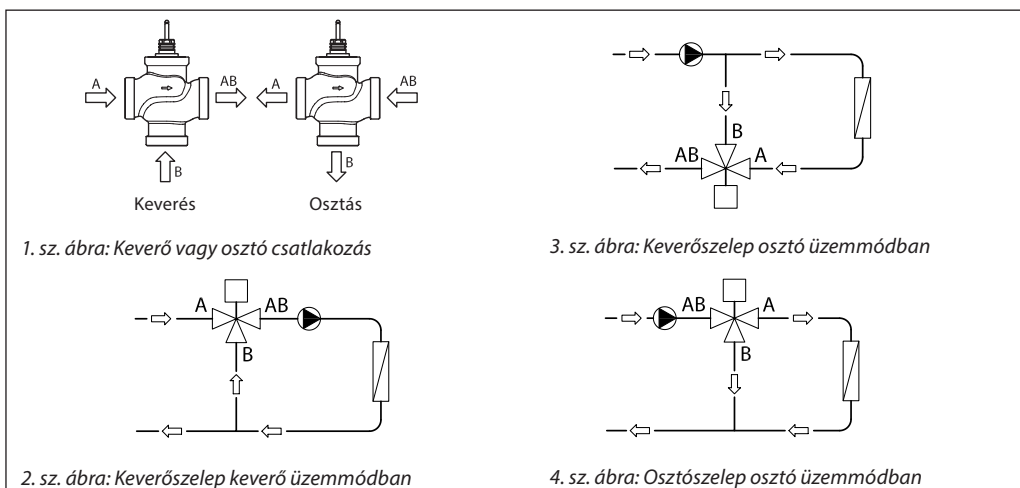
A

AB

A

AB

B

B

Keverés

Osztás

1. sz. ábra: Keverő vagy osztó csatlakozás

B

AB

A

3. sz. ábra: Keverőszelep osztó üzemmódban

A

AB

B

2. sz. ábra: Keverőszelep keverő üzemmódban

AB

A

B

4. sz. ábra: Osztószelep osztó üzemmódban